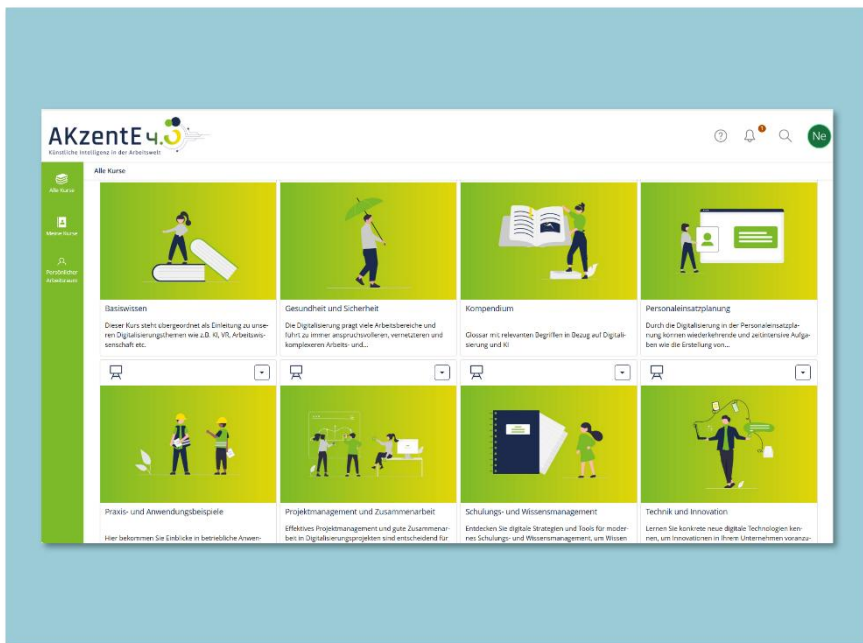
AKzentE 4.0
Künstliche Intelligenz in der Arbeitswelt

Ne

Alle Kurse
Meine Kurse
Persönlicher Arbeitsraum

Alle Kurse

Basiswissen
Dieser Kurs steht übergeordnet als Einleitung zu unseren Digitalisierungsthemen wie z.B. KI, VR, Arbeitswissenschaft etc.

Gesundheit und Sicherheit
Die Digitalisierung prägt viele Arbeitsbereiche und führt zu immer anspruchsvolleren, vernetzteren und komplexeren Arbeits- und...

Kompendium
Glossar mit relevanten Begriffen in Bezug auf Digitalisierung und KI

Personaleinsatzplanung
Durch die Digitalisierung in der Personaleinsatzplanung können wiederkehrende und zeitintensive Aufgaben wie die Erstellung von...

Praxis- und Anwendungsbeispiele
Hier bekommen Sie Einblicke in betriebliche Anwen-

Projektmanagement und Zusammenarbeit
Effektives Projektmanagement und gute Zusammenarbeit in Digitalisierungsprojekten sind entscheidend für

Schulungs- und Wissensmanagement
Entdecken Sie digitale Strategien und Tools für modernes Schulungs- und Wissensmanagement, um Wissen

Technik und Innovation
Lernen Sie konkrete neue digitale Technologien kennen, um Innovationen in Ihrem Unternehmen voranzu-